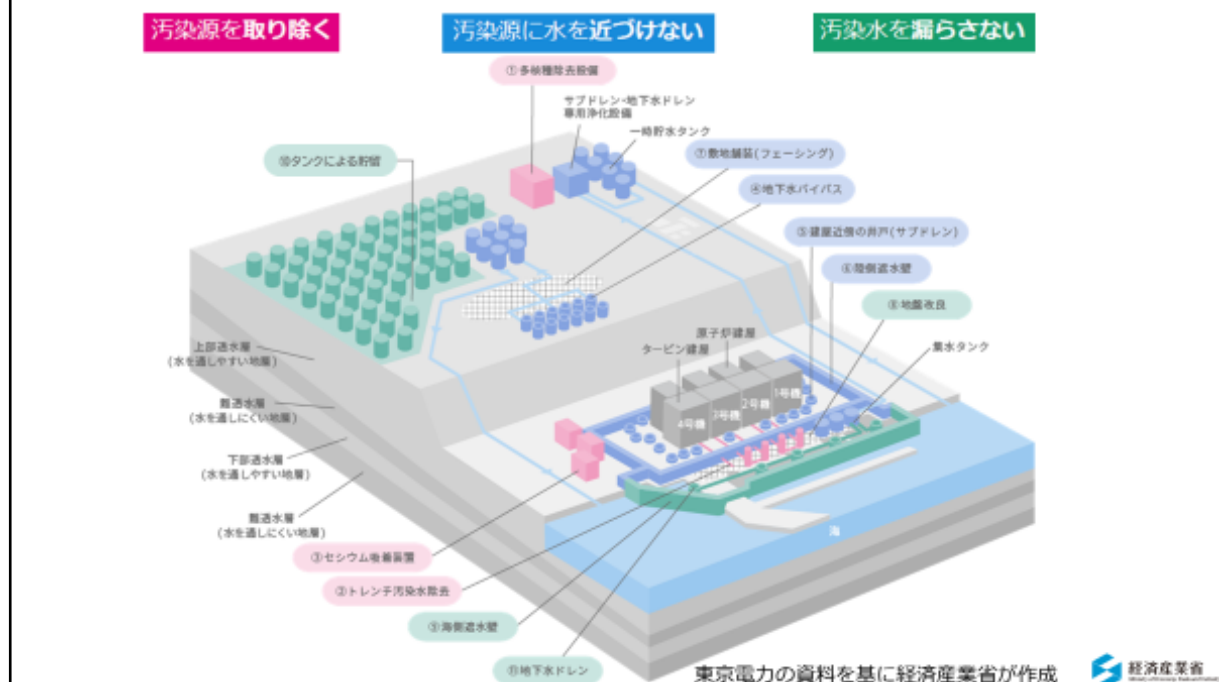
汚染源を取り除く

汚染源に水を近づけない

汚染水を漏らさない

① 多核種除去設備

サブドレン・地下水ドレン
専用浄化設備

一時貯水タンク

⑦ 敷地舗装(フェーシング)

⑩ タンクによる貯留

④ 地下水バイパス

⑤ 建屋近傍の井戸(サブドレン)

⑥ 陸側遮水壁

⑧ 地盤改良

原子炉建屋

タービン建屋

集水タンク

上部透水層
(水を通しやすい地層)

難透水層
(水を通しにくい地層)

下部透水層
(水を通しやすい地層)

難透水層
(水を通しにくい地層)

1号機

2号機

3号機

4号機

海

② セシウム吸着装置

③ トレンチ汚染水除去

⑨ 海側遮水壁

⑪ 地下水ドレン

東京電力の資料を基に経済産業省が作成

経済産業省